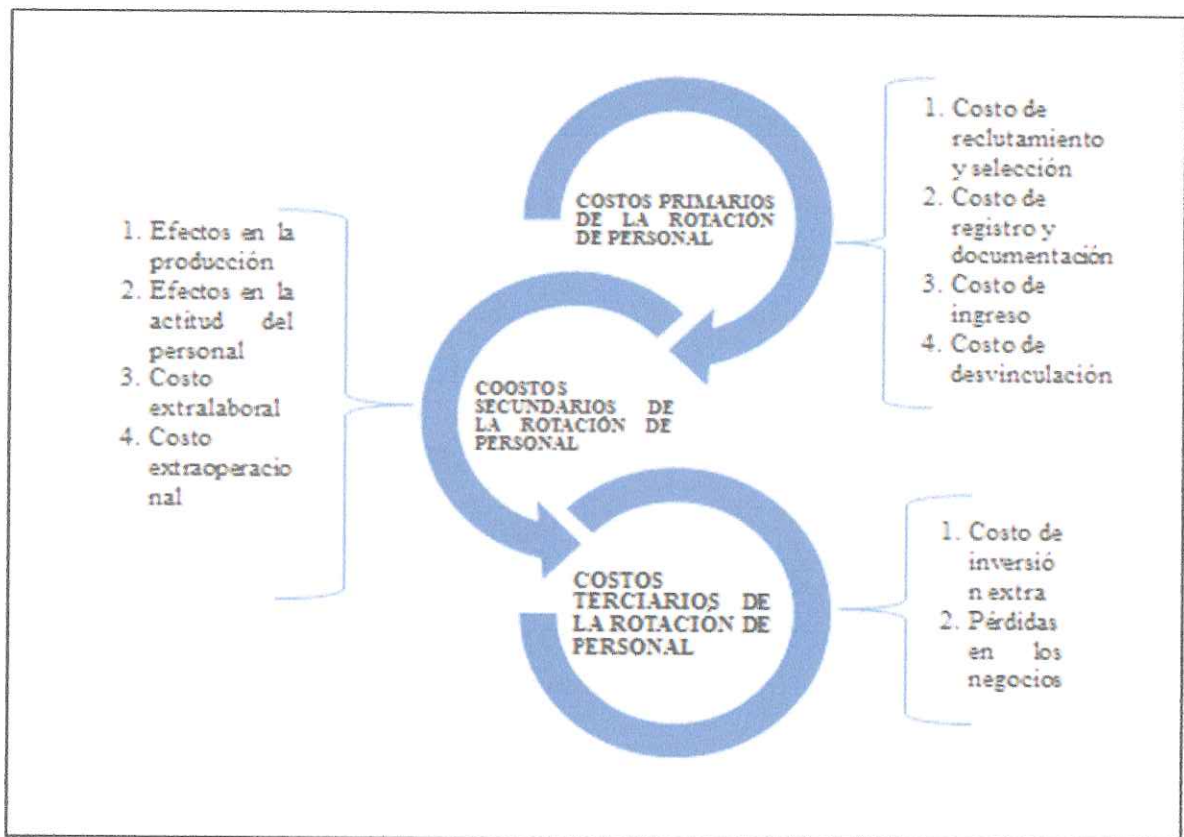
COSTOS PRIMARIOS DE LA ROTACIÓN DE PERSONAL

1. Costo de reclutamiento y selección
2. Costo de registro y documentación
3. Costo de ingreso
4. Costo de desvinculación

COOSTOS SECUNDARIOS DE LA ROTACIÓN DE PERSONAL

1. Efectos en la producción
2. Efectos en la actitud del personal
3. Costo extralaboral
4. Costo extraoperacional

COSTOS TERCIARIOS DE LA ROTACIÓN DE PERSONAL

1. Costo de inversión extra
2. Pérdidas en los negocios